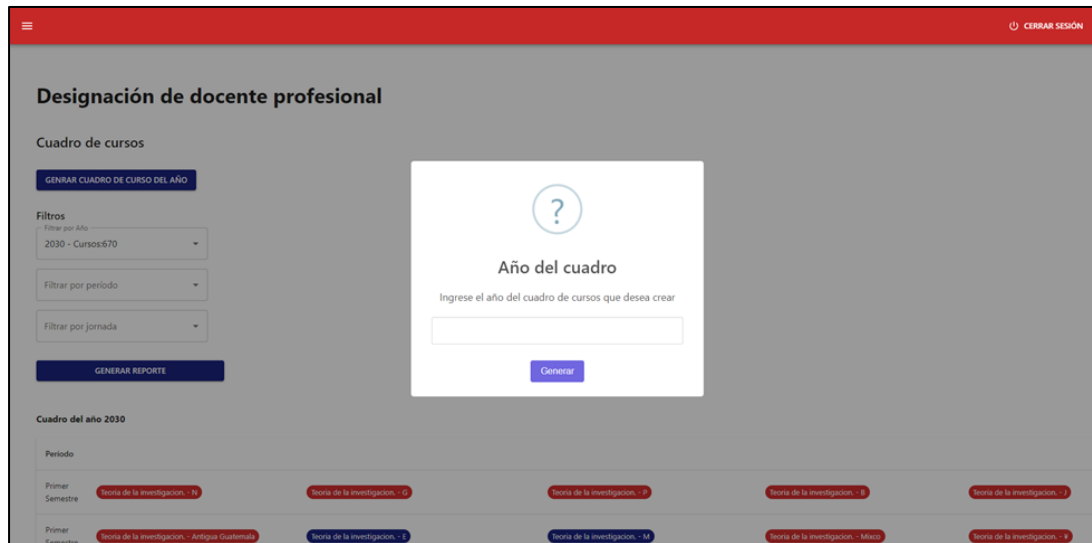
≡

CERRAR SESIÓN

Designación de docente profesional

Cuadro de cursos

GENRAR CUADRO DE CURSO DEL AÑO

Filtros

Filtrar por Año

2030 - Cursos:670

Filtrar por período

Filtrar por jornada

GENERAR REPORTE

Cuadro del año 2030

Periodo

Primer Semestre

Teoria de la investigacion. - N

Teoria de la investigacion. - G

Teoria de la investigacion. - P

Teoria de la investigacion. - B

Teoria de la investigacion. - J

Primer Semestre

Teoria de la investigacion. - Antigua Guatemala

Teoria de la investigacion. - E

Teoria de la investigacion. - M

Teoria de la investigacion. - Mixco

Teoria de la investigacion. - K

?

Año del cuadro

Ingrese el año del cuadro de cursos que desea crear

Generar